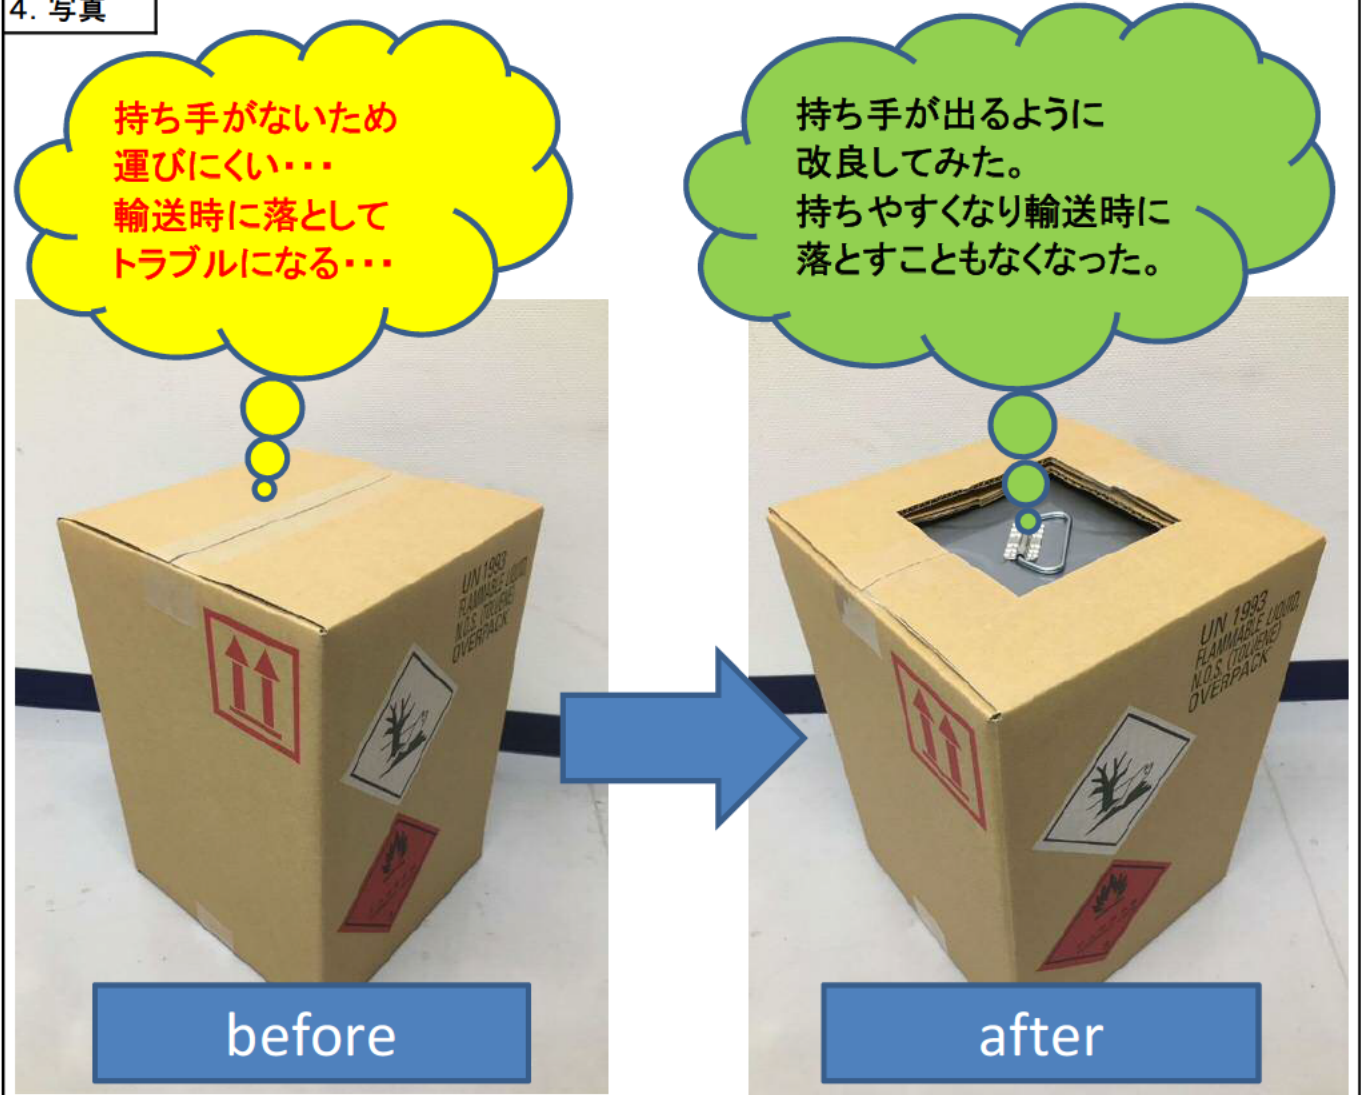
4. 写真

持ち手がないため
運びにくい・・・
輸送時に落として
トラブルになる・・・

UN1993
FLAMMABLE LIQUID,
N.O.S. (TOLUENE)
OVERPACK

before

持ち手が出るように
改良してみた。
持ちやすくなり輸送時に
落とすこともなくなった。

UN 1993
FLAMMABLE LIQUID,
N.O.S. (TOLUENE)
OVERPACK

after